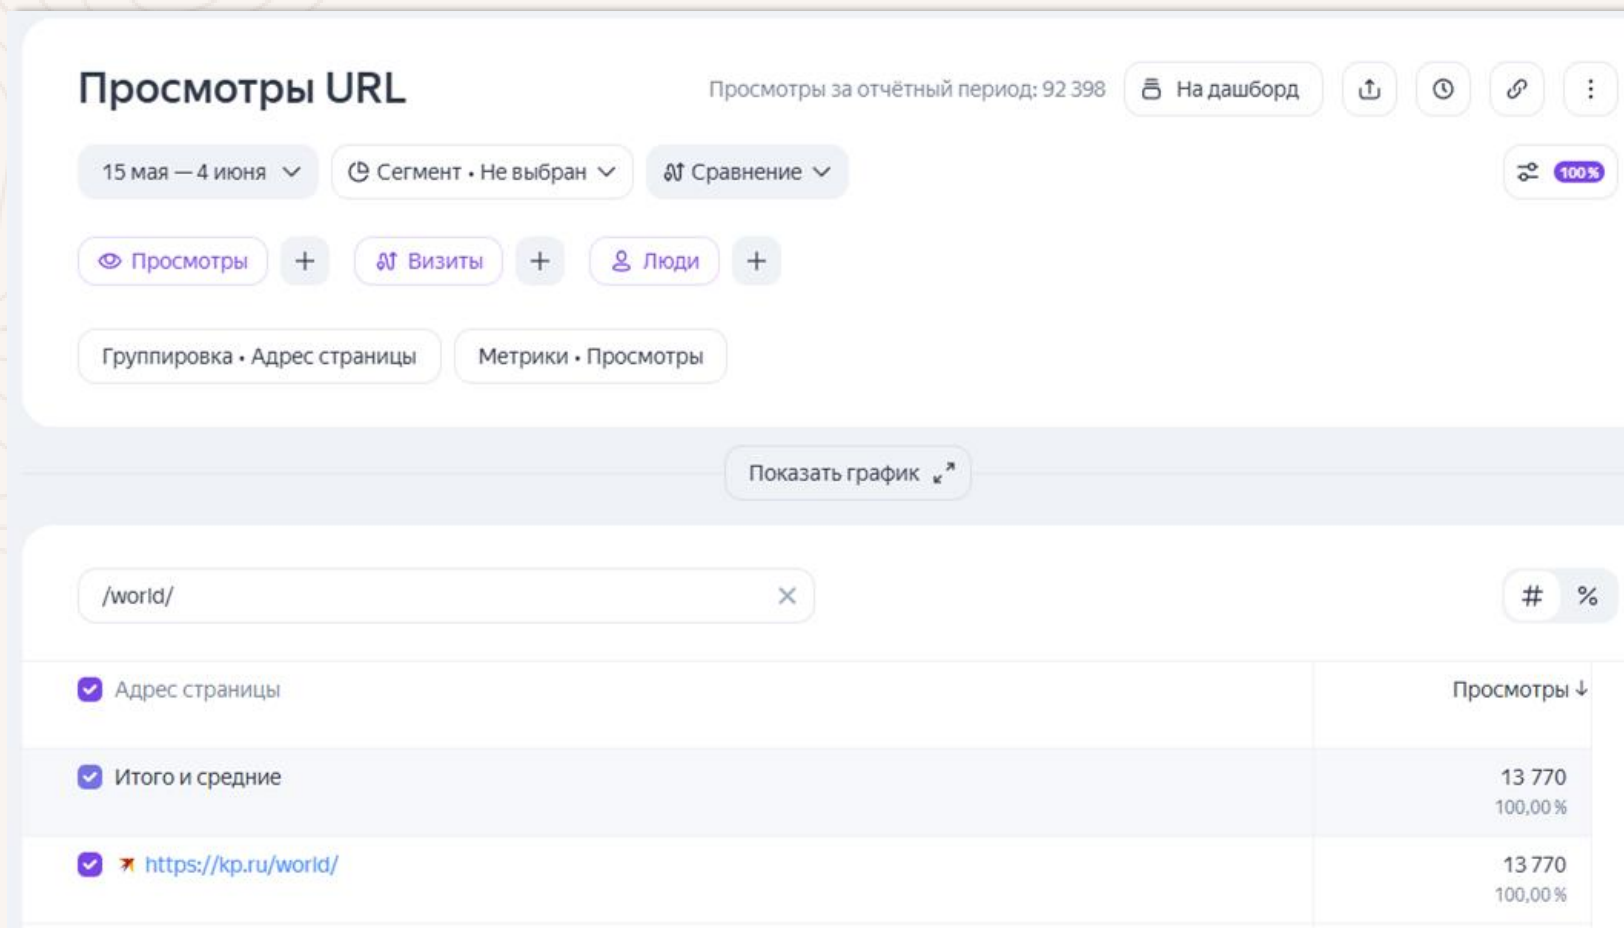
Просмотры URL

Просмотры за отчётный период: 92 398

На дашборд

15 мая — 4 июня

Сегмент • Не выбран

Сравнение

100 %

Просмотры

+

Визиты

+

Люди

+

Группировка • Адрес страницы

Метрики • Просмотры

Показать график

/world/

#

%

| Адрес страницы | Просмотры ↓ |
|---|---|
| Итого и средние | 13 770<br>100,00 % |
| https://kp.ru/world/ | 13 770<br>100,00 % |